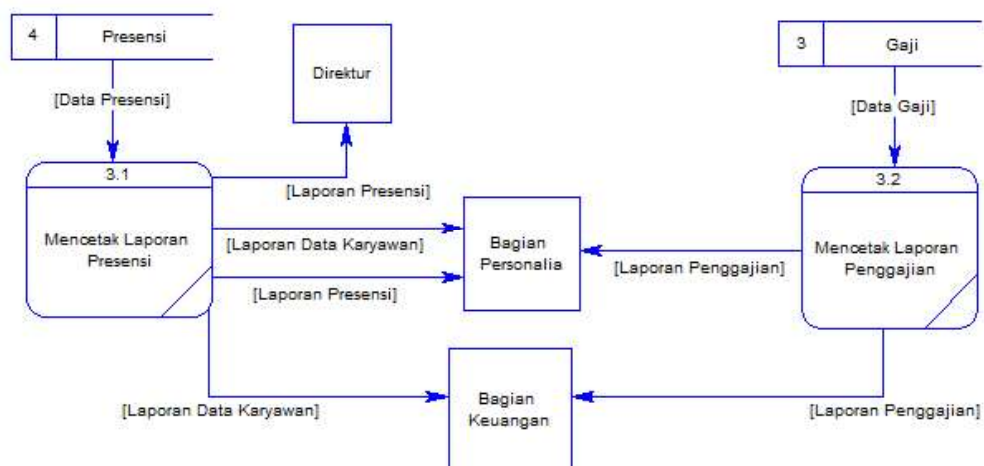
4 Presensi

[Data Presensi]

Direktur

3 Gaji

[Data Gaji]

3.1

Mencetak Laporan Presensi

[Laporan Presensi]

[Laporan Data Karyawan]

[Laporan Presensi]

Bagian Personalia

[Laporan Penggajian]

3.2

Mencetak Laporan Penggajian

[Laporan Data Karyawan]

Bagian Keuangan

[Laporan Penggajian]